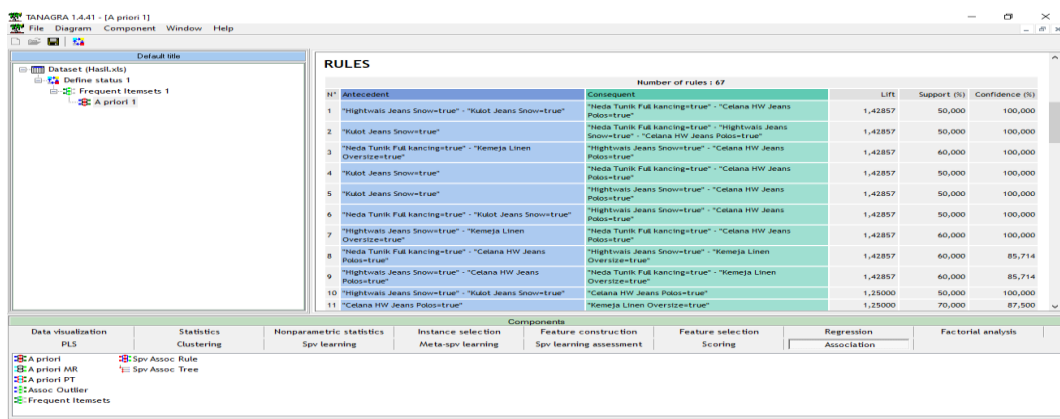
TANAGRA 1.4.41 - [A priori 1]
File Diagram Component Window Help

Default title

Dataset (Hasil.xls)
Define status 1
Frequent Itemsets 1
A priori 1

RULES

Number of rules : 67

| N° | Antecedent | Consequent | Lift | Support (%) | Confidence (%) |
|---|---|---|---|---|---|
| 1 | "Hightwais Jeans Snow=true" - "Kulot Jeans Snow=true" | "Neda Tunik Full kancing=true" - "Celana HW Jeans Polos=true" | 1,42857 | 50,000 | 100,000 |
| 2 | "Kulot Jeans Snow=true" | "Neda Tunik Full kancing=true" - "Hightwais Jeans Snow=true" - "Celana HW Jeans Polos=true" | 1,42857 | 50,000 | 100,000 |
| 3 | "Neda Tunik Full kancing=true" - "Kemeja Linen Oversize=true" | "Hightwais Jeans Snow=true" - "Celana HW Jeans Polos=true" | 1,42857 | 60,000 | 100,000 |
| 4 | "Kulot Jeans Snow=true" | "Neda Tunik Full kancing=true" - "Celana HW Jeans Polos=true" | 1,42857 | 50,000 | 100,000 |
| 5 | "Kulot Jeans Snow=true" | "Hightwais Jeans Snow=true" - "Celana HW Jeans Polos=true" | 1,42857 | 50,000 | 100,000 |
| 6 | "Neda Tunik Full kancing=true" - "Kulot Jeans Snow=true" | "Hightwais Jeans Snow=true" - "Celana HW Jeans Polos=true" | 1,42857 | 50,000 | 100,000 |
| 7 | "Hightwais Jeans Snow=true" - "Kemeja Linen Oversize=true" | "Neda Tunik Full kancing=true" - "Celana HW Jeans Polos=true" | 1,42857 | 60,000 | 100,000 |
| 8 | "Neda Tunik Full kancing=true" - "Celana HW Jeans Polos=true" | "Hightwais Jeans Snow=true" - "Kemeja Linen Oversize=true" | 1,42857 | 60,000 | 85,714 |
| 9 | "Hightwais Jeans Snow=true" - "Celana HW Jeans Polos=true" | "Neda Tunik Full kancing=true" - "Kemeja Linen Oversize=true" | 1,42857 | 60,000 | 85,714 |
| 10 | "Hightwais Jeans Snow=true" - "Kulot Jeans Snow=true" | "Celana HW Jeans Polos=true" | 1,25000 | 50,000 | 100,000 |
| 11 | "Celana HW Jeans Polos=true" | "Kemeja Linen Oversize=true" | 1,25000 | 70,000 | 87,500 |

Components
Data visualization | Statistics | Nonparametric statistics | Instance selection | Feature construction | Feature selection | Regression | Factorial analysis
PLS | Clustering | Spv learning | Meta-spv learning | Spv learning assessment | Scoring | Association

A priori
A priori MR
A priori PT
Assoc Outlier
Frequent Itemsets
Spv Assoc Rule
Spv Assoc Tree